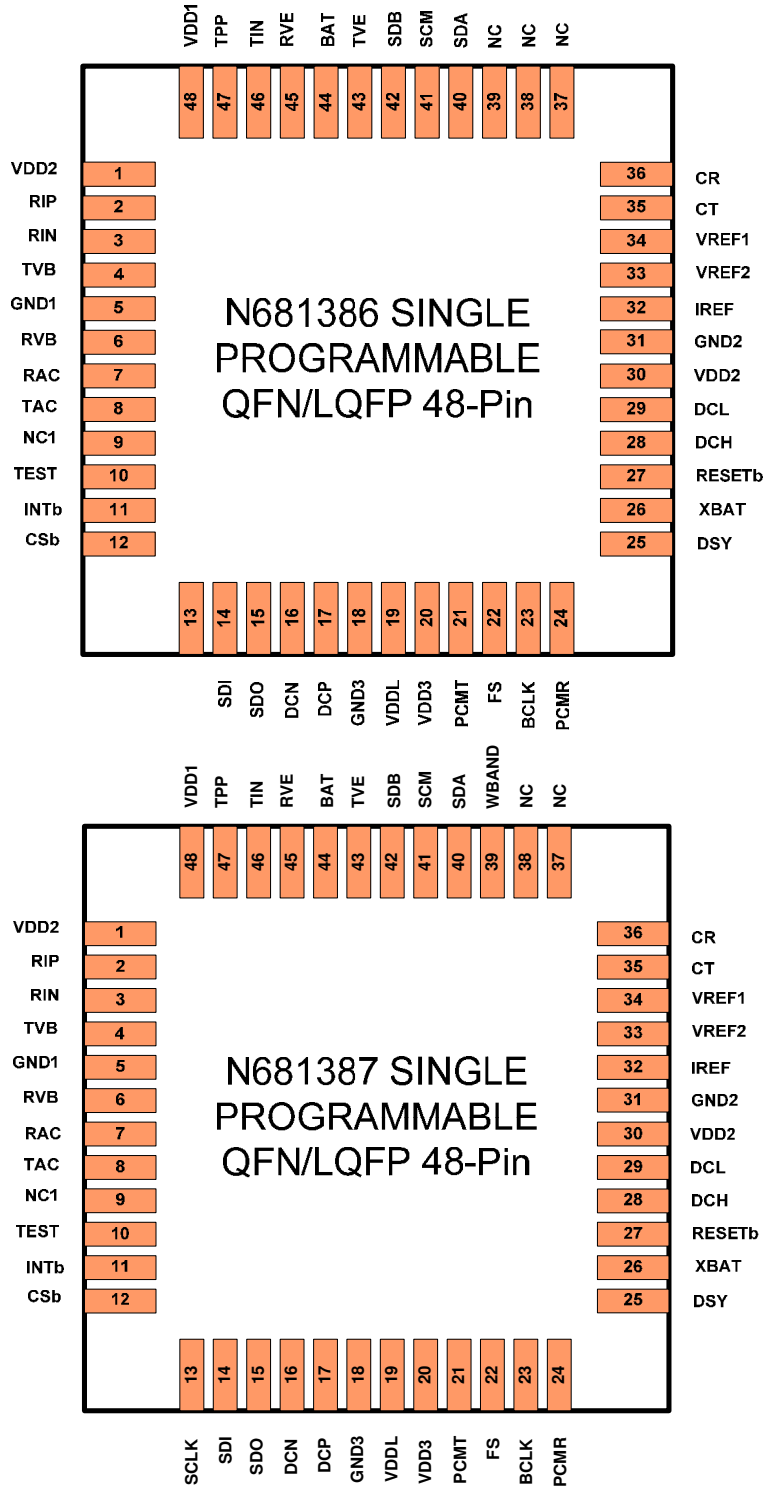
VDD1 TPP TIN RVE BAT TVE SDB SCM SDA NC NC NC

48 47 46 45 44 43 42 41 40 39 38 37

VDD2 1
RIP 2
RIN 3
TVB 4
GND1 5
RVB 6
RAC 7
TAC 8
NC1 9
TEST 10
INTb 11
CSb 12

36 CR
35 CT
34 VREF1
33 VREF2
32 IREF
31 GND2
30 VDD2
29 DCL
28 DCH
27 RESETb
26 XBAT
25 DSY

N681386 SINGLE PROGRAMMABLE QFN/LQFP 48-Pin

13 14 15 16 17 18 19 20 21 22 23 24

SDI SDO DCN DCP GND3 VDDL VDD3 PCMT FS BCLK PCMR

VDD1 TPP TIN RVE BAT TVE SDB SCM SDA WBAND NC NC

48 47 46 45 44 43 42 41 40 39 38 37

VDD2 1
RIP 2
RIN 3
TVB 4
GND1 5
RVB 6
RAC 7
TAC 8
NC1 9
TEST 10
INTb 11
CSb 12

36 CR
35 CT
34 VREF1
33 VREF2
32 IREF
31 GND2
30 VDD2
29 DCL
28 DCH
27 RESETb
26 XBAT
25 DSY

N681387 SINGLE PROGRAMMABLE QFN/LQFP 48-Pin

13 14 15 16 17 18 19 20 21 22 23 24

SCLK SDI SDO DCN DCP GND3 VDDL VDD3 PCMT FS BCLK PCMR